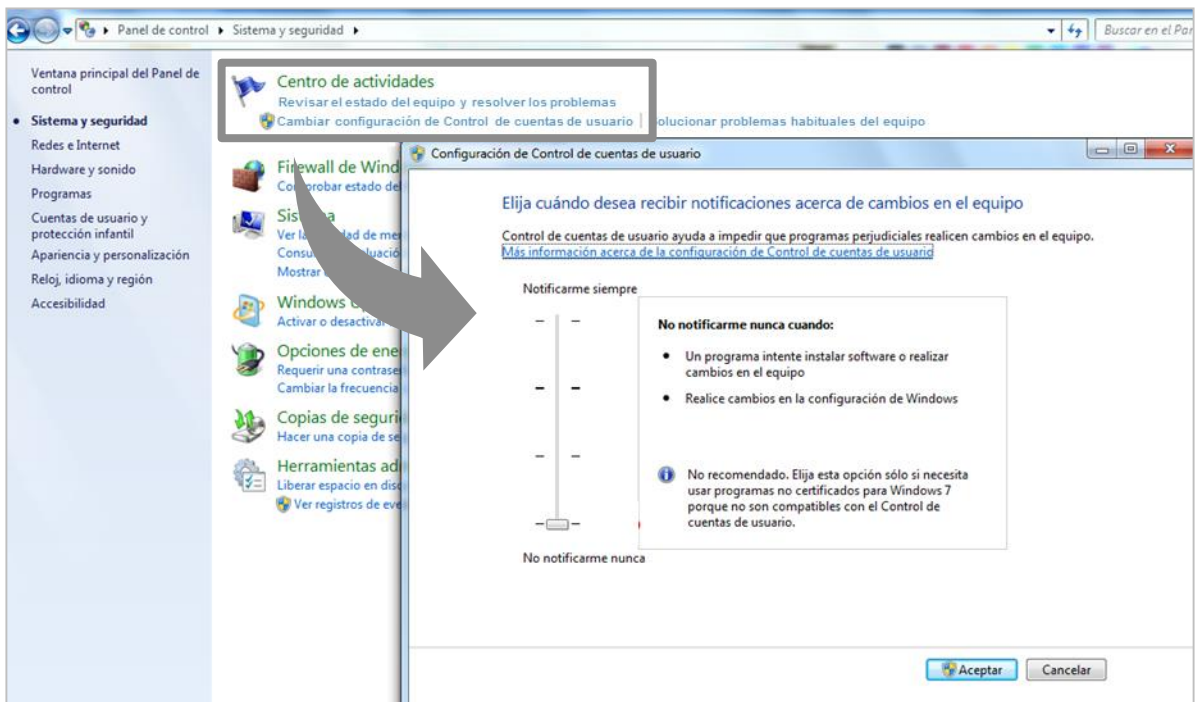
Panel de control ▸ Sistema y seguridad ▸

Buscar en el Par

Ventana principal del Panel de control

Sistema y seguridad

Redes e Internet

Hardware y sonido

Programas

Cuentas de usuario y protección infantil

Apariencia y personalización

Reloj, idioma y región

Accesibilidad

Centro de actividades

Revisar el estado del equipo y resolver los problemas

Cambiar configuración de Control de cuentas de usuario | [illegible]olucionar problemas habituales del equipo

Firewall de Wind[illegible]

Co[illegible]robar estado de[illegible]

Sis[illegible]a

Ver la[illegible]dad de me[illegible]

Consu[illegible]luació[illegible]

Mostrar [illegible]

Windows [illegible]

Activar o desactiva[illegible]

Opciones de ene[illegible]

Requerir una contrase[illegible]

Cambiar la frecuencia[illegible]

Copias de seguri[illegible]

Hacer una copia de se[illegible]

Herramientas ad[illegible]

Liberar espacio en dis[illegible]

Ver registros de eve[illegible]

Configuración de Control de cuentas de usuario

Elija cuándo desea recibir notificaciones acerca de cambios en el equipo

Control de cuentas de usuario ayuda a impedir que programas perjudiciales realicen cambios en el equipo.

Más información acerca de la configuración de Control de cuentas de usuario

Notificarme siempre

No notificarme nunca cuando:

- Un programa intente instalar software o realizar cambios en el equipo
- Realice cambios en la configuración de Windows

No recomendado. Elija esta opción sólo si necesita usar programas no certificados para Windows 7 porque no son compatibles con el Control de cuentas de usuario.

No notificarme nunca

Aceptar

Cancelar